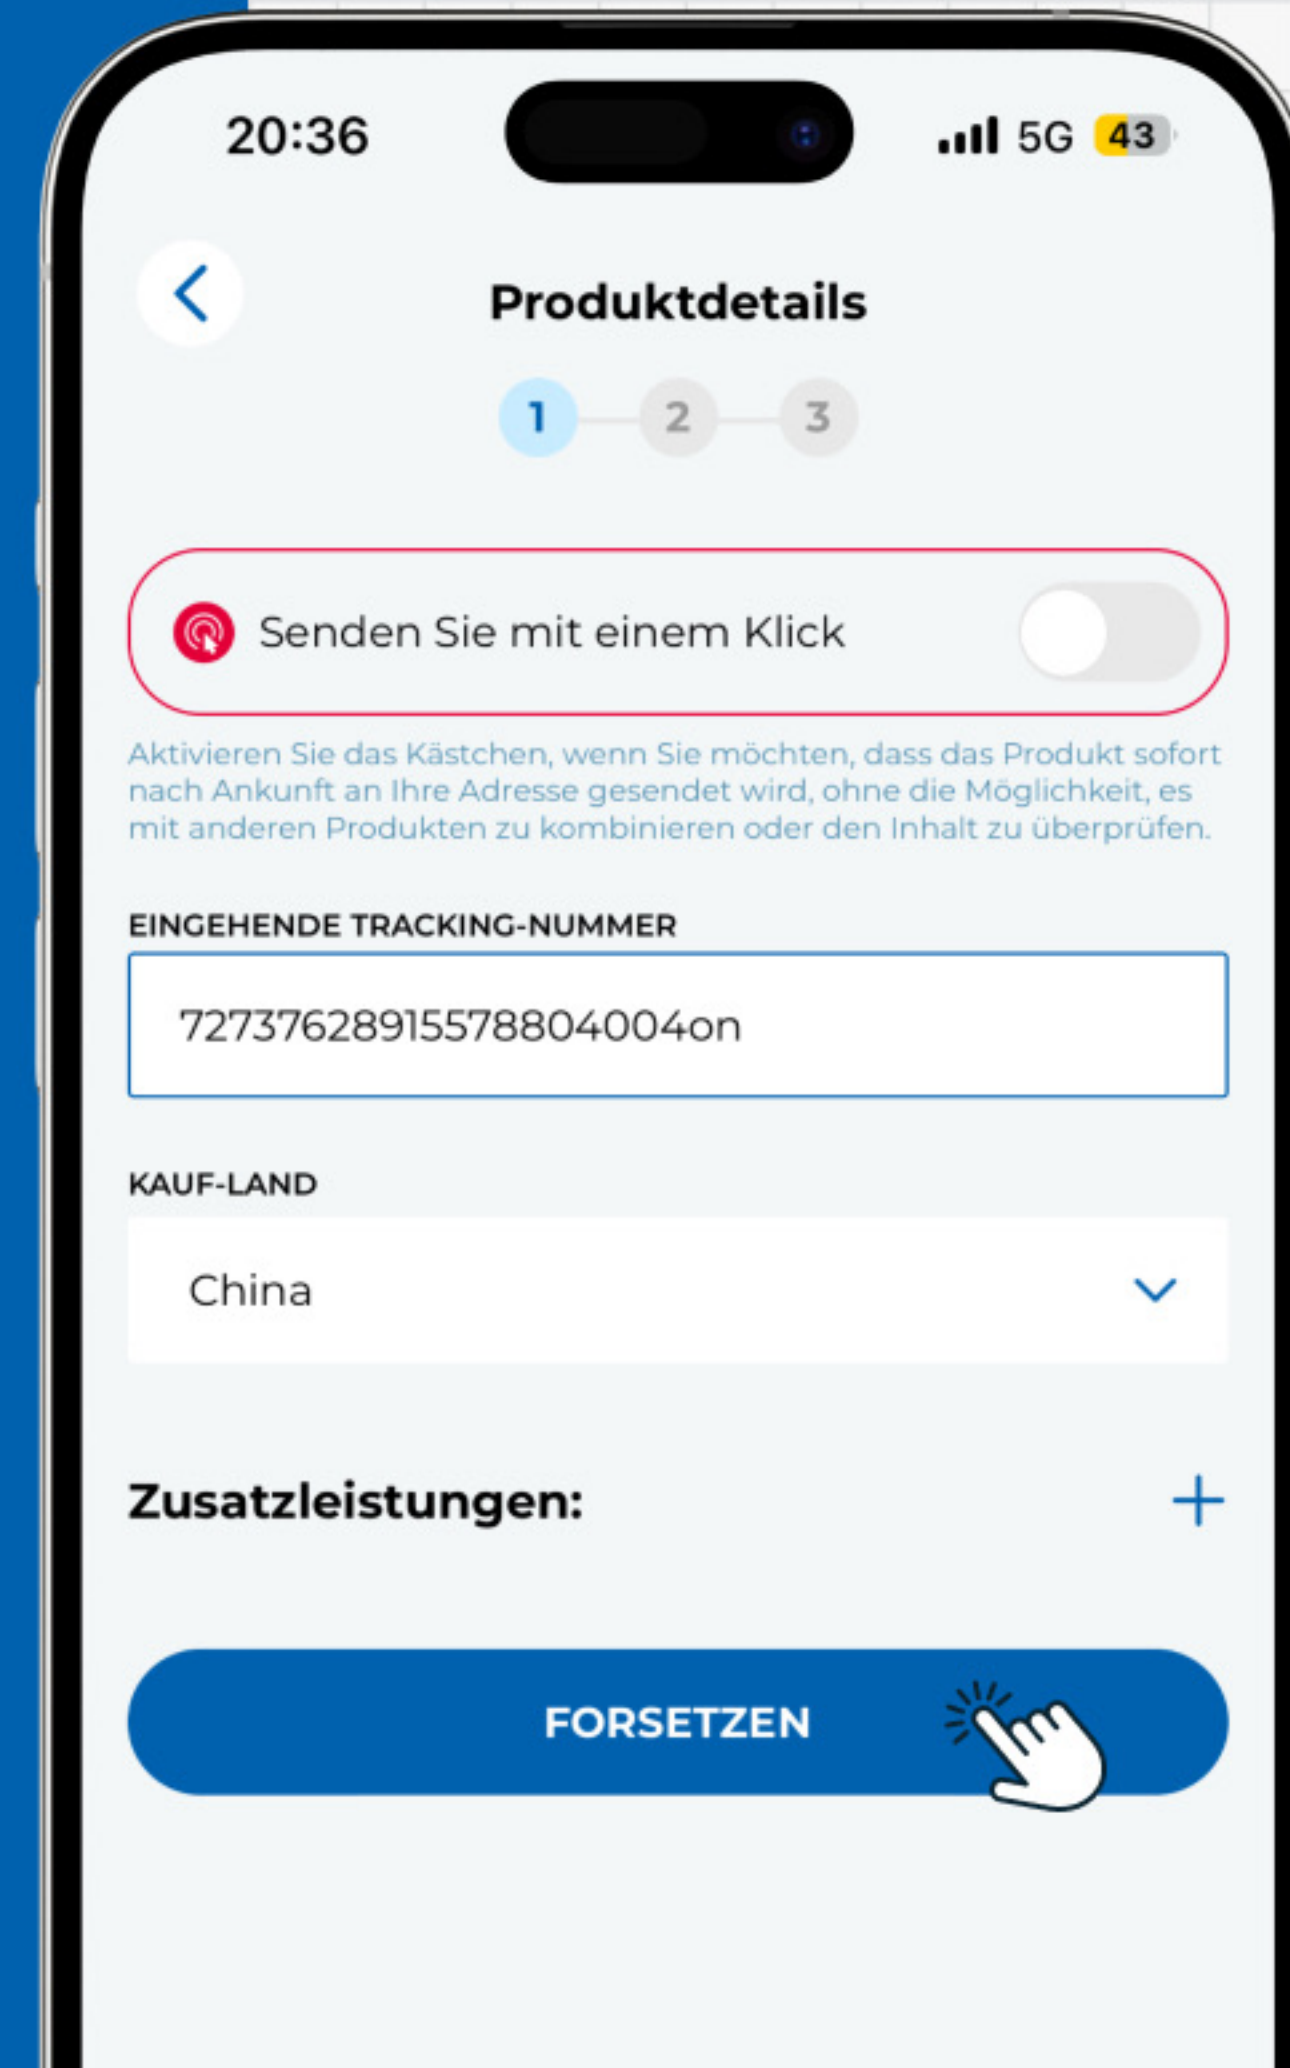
20:36
5G 43

Produktdetails

1 2 3

Senden Sie mit einem Klick

Aktivieren Sie das Kästchen, wenn Sie möchten, dass das Produkt sofort nach Ankunft an Ihre Adresse gesendet wird, ohne die Möglichkeit, es mit anderen Produkten zu kombinieren oder den Inhalt zu überprüfen.

EINGEHENDE TRACKING-NUMMER

72737628915578804004on

KAUF-LAND

China

Zusatzleistungen:

FORSETZEN